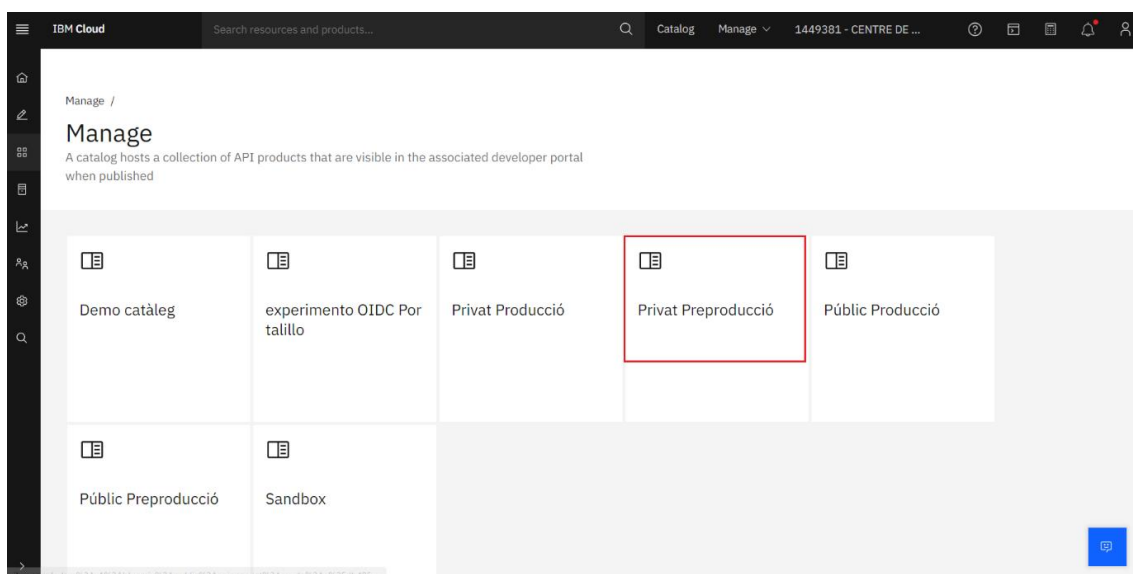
IBM Cloud

Search resources and products...

Catalog

Manage

1449381 - CENTRE DE ...

Manage /

Manage

A catalog hosts a collection of API products that are visible in the associated developer portal when published

Demo catàleg

experimento OIDC Por talillo

Privat Producció

Privat Preproducció

Públic Producció

Públic Preproducció

Sandbox